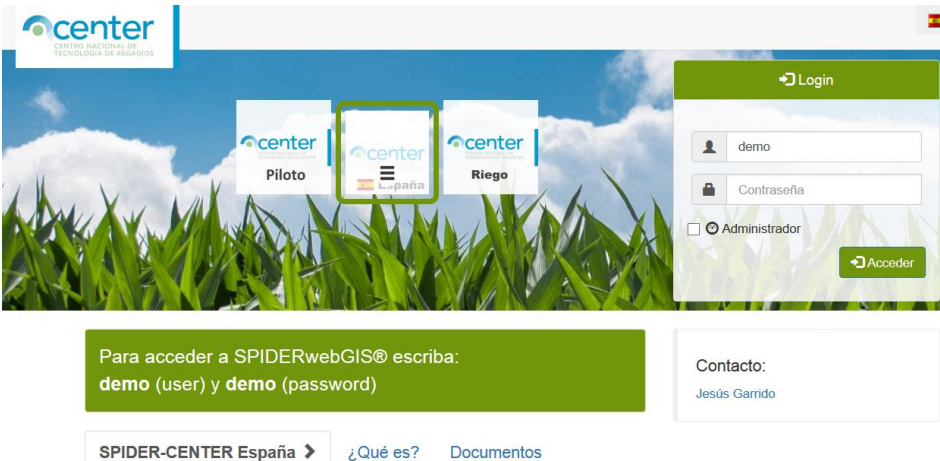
center
CENTRO NACIONAL DE TECNOLOGÍA DE REGADÍOS

center
Piloto

center
España

center
Riego

Login

demo

Contraseña

Administrador

Acceder

Para acceder a SPIDERwebGIS® escriba:
**demo** (user) y **demo** (password)

Contacto:
Jesús Garrido

SPIDER-CENTER España

¿Qué es?

Documentos